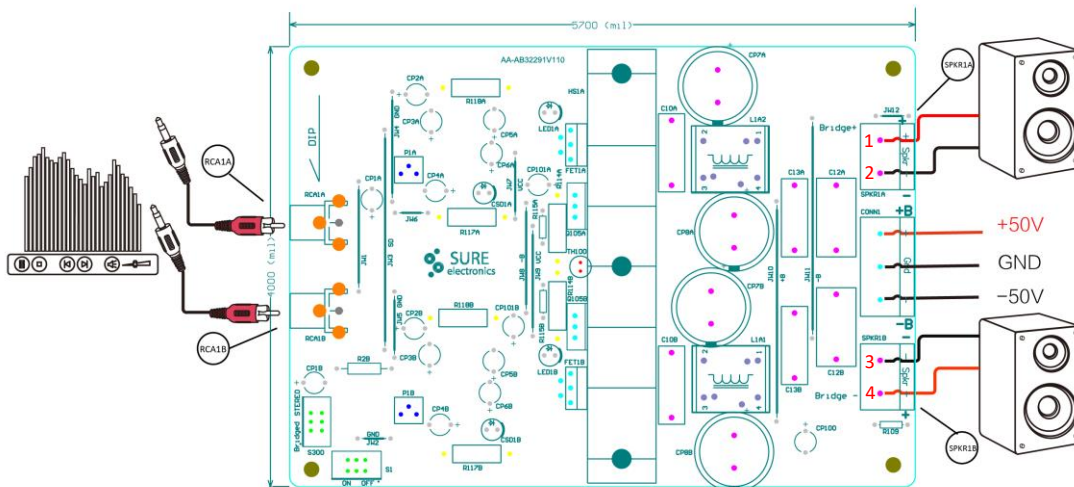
5700 (mil)

4000 (mil)

AA-AB32291V110

RCA1A

RCA1B

DIP

RCA1A

RCA1B

CP2A

R118A

CP3A

GND

JW4

HS1A

LED1A

CP5A

CP7A

C10A

L1A2

P1A

CP4A

CP1A

JW6

R117A

CSD1A

CP6A

CP101A

VCC

FET1A

R119A

U105A

SURE electronics

JW1

JW3

TH100

JW8

JW9

VCC

CP8A

CP2B

R118B

GND

JW5

CP101B

U105B

R119B

R2B

CP3B

CP5B

LED1B

FET1B

CP7B

C10B

L1A1

CP1B

Bridged STEREO

S300

P1B

CP4B

CP6B

GND

JW2

S1

ON OFF

R117B

CSD1B

CP8B

CP10D

C13A

C12A

JW10

JW11

C13B

C12B

Bridge+

Bridge -

JW12

Spkr

SPKR1A

SPKR1A

CONN1

GND

SPKR1B

Spkr

SPKR1B

R109

+B

-B

1

2

3

4

+50V

GND

−50V